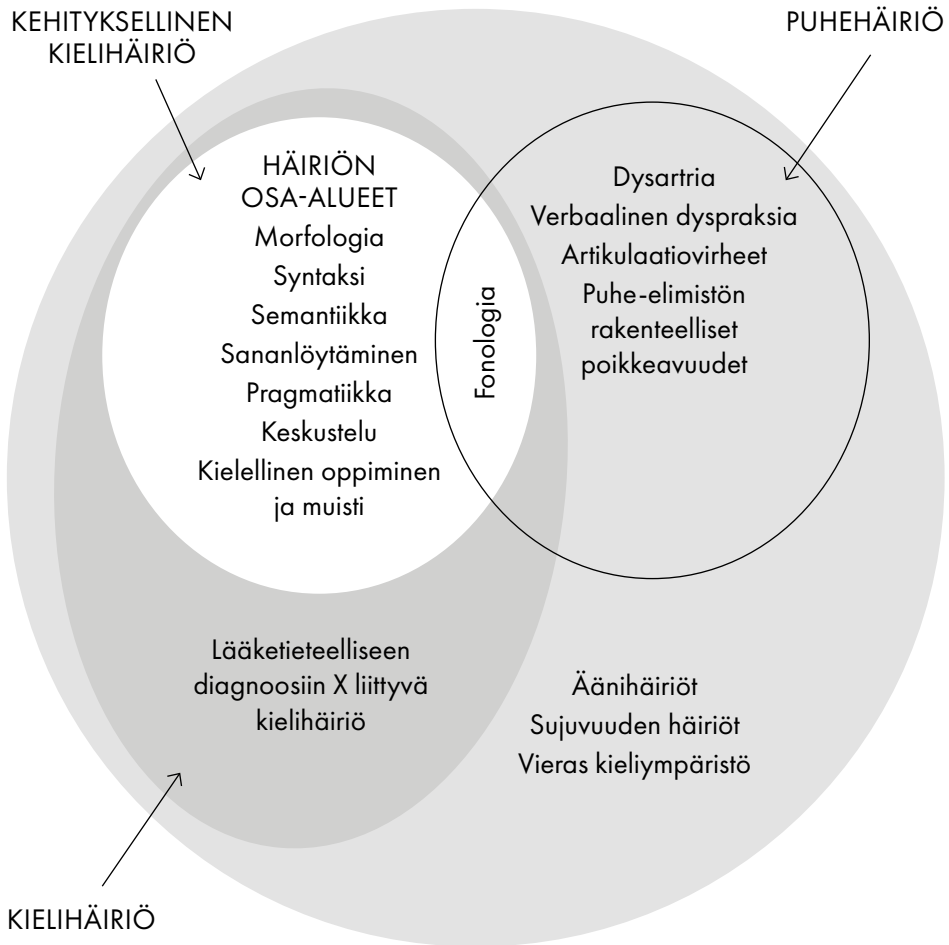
KEHITYKSELLINEN KIELIHÄIRIÖ

PUHEHÄIRIÖ

HÄIRIÖN OSA-ALUEET
Morfologia
Syntaksi
Semantiikka
Sananlöytäminen
Pragmatiikka
Keskustelu
Kielellinen oppiminen ja muisti

Fonologia

Dysartria
Verbaalinen dyspraksia
Artikulaatiovirheet
Puhe-elimistön rakenteelliset poikkeavuudet

Lääketieteelliseen diagnoosiin X liittyvä kielihäiriö

Äänihäiriöt
Sujuvuuden häiriöt
Vieras kieliympäristö

KIELIHÄIRIÖ